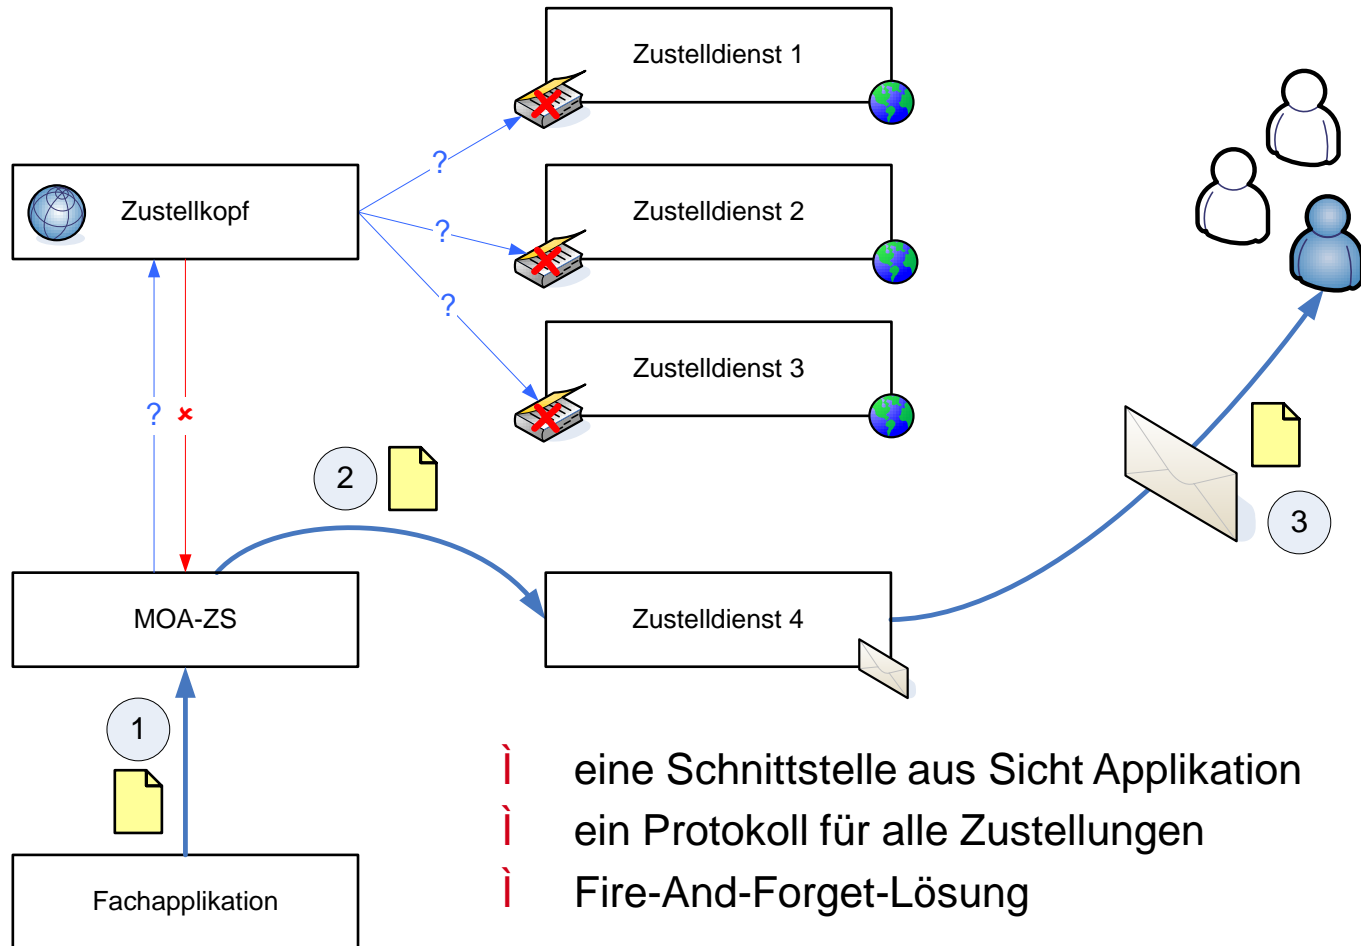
Zustelldienst 1

Zustellkopf

?

Zustelldienst 2

?

?

Zustelldienst 3

?

×

2

3

MOA-ZS

Zustelldienst 4

1

Fachapplikation

ì eine Schnittstelle aus Sicht Applikation
ì ein Protokoll für alle Zustellungen
ì Fire-And-Forget-Lösung